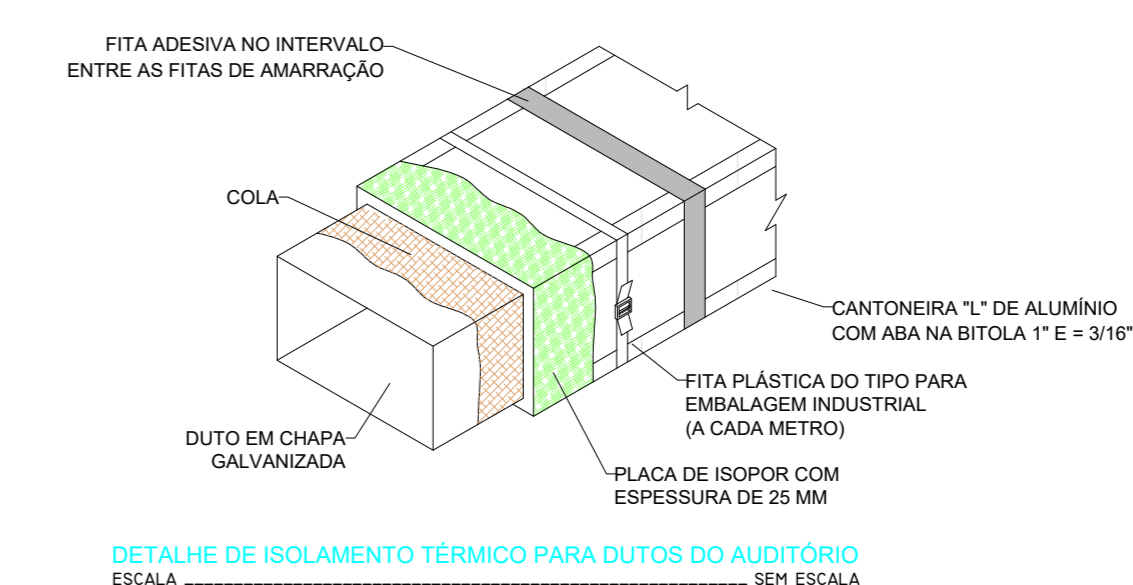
FITA ADESIVA NO INTERVALO
ENTRE AS FITAS DE AMARRAÇÃO

COLA

CANTONEIRA "L" DE ALUMÍNIO
COM ABA NA BITOLA 1" E = 3/16"

FITA PLÁSTICA DO TIPO PARA
EMBALAGEM INDUSTRIAL
(A CADA METRO)

DUTO EM CHAPA
GALVANIZADA

PLACA DE ISOPOR COM
ESPESSURA DE 25 MM

DETALHE DE ISOLAMENTO TÉRMICO PARA DUTOS DO AUDITÓRIO
ESCALA ________________________________________________ SEM ESCALA